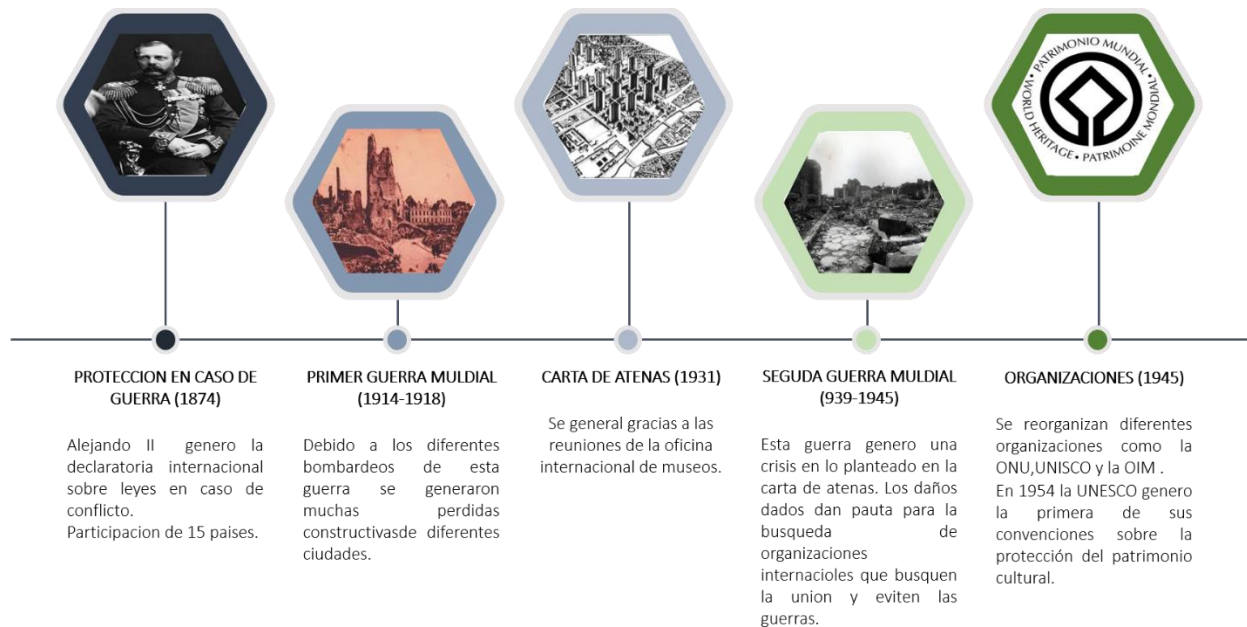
PATRIMONIO MUNDIAL • WORLD HERITAGE • PATRIMOINE MONDIAL

PROTECCION EN CASO DE GUERRA (1874)

Alejando II genero la declaratoria internacional sobre leyes en caso de conflicto.
Participacion de 15 paises.

PRIMER GUERRA MULDIAL (1914-1918)

Debido a los diferentes bombardeos de esta guerra se generaron muchas perdidas constructivasde diferentes ciudades.

CARTA DE ATENAS (1931)

Se general gracias a las reuniones de la oficina internacional de museos.

SEGUDA GUERRA MULDIAL (939-1945)

Esta guerra genero una crisis en lo planteado en la carta de atenas. Los daños dados dan pauta para la busqueda de organizaciones internacioles que busquen la union y eviten las guerras.

ORGANIZACIONES (1945)

Se reorganizan diferentes organizaciones como la ONU,UNISCO y la OIM .
En 1954 la UNESCO genero la primera de sus convenciones sobre la protección del patrimonio cultural.